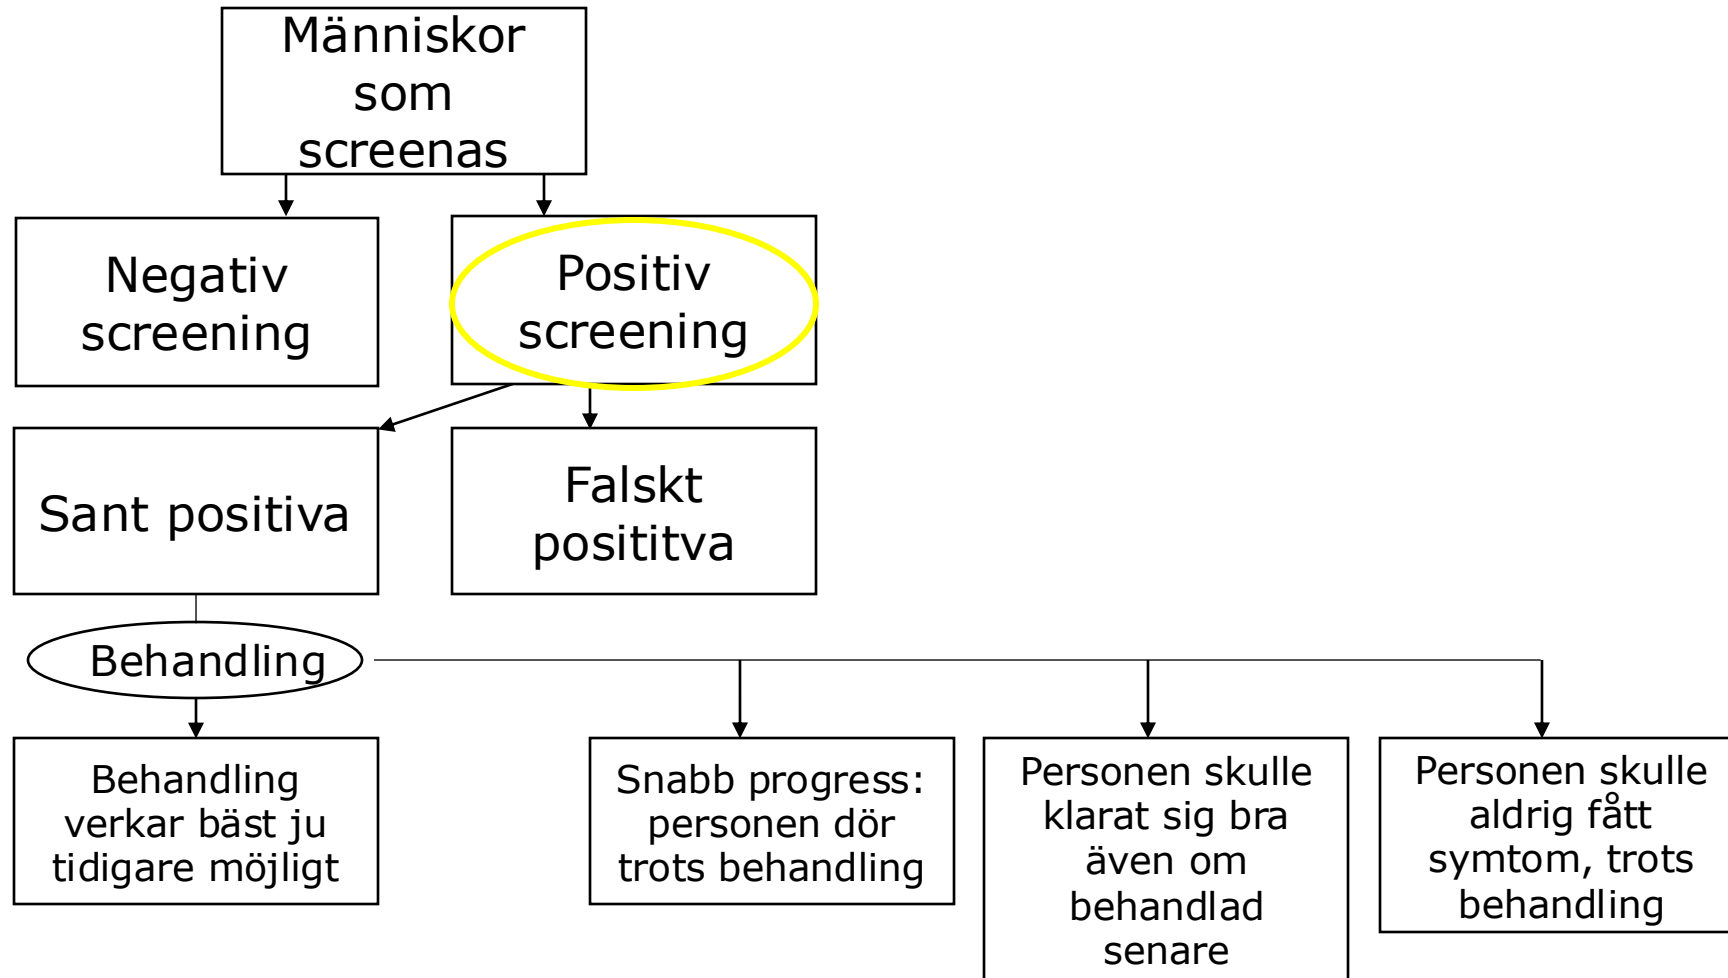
Människor som screenas

Negativ screening

Positiv screening

Sant positiva

Falskt posititva

Behandling

Behandling verkar bäst ju tidigare möjligt

Snabb progress: personen dör trots behandling

Personen skulle klarat sig bra även om behandlad senare

Personen skulle aldrig fått symtom, trots behandling